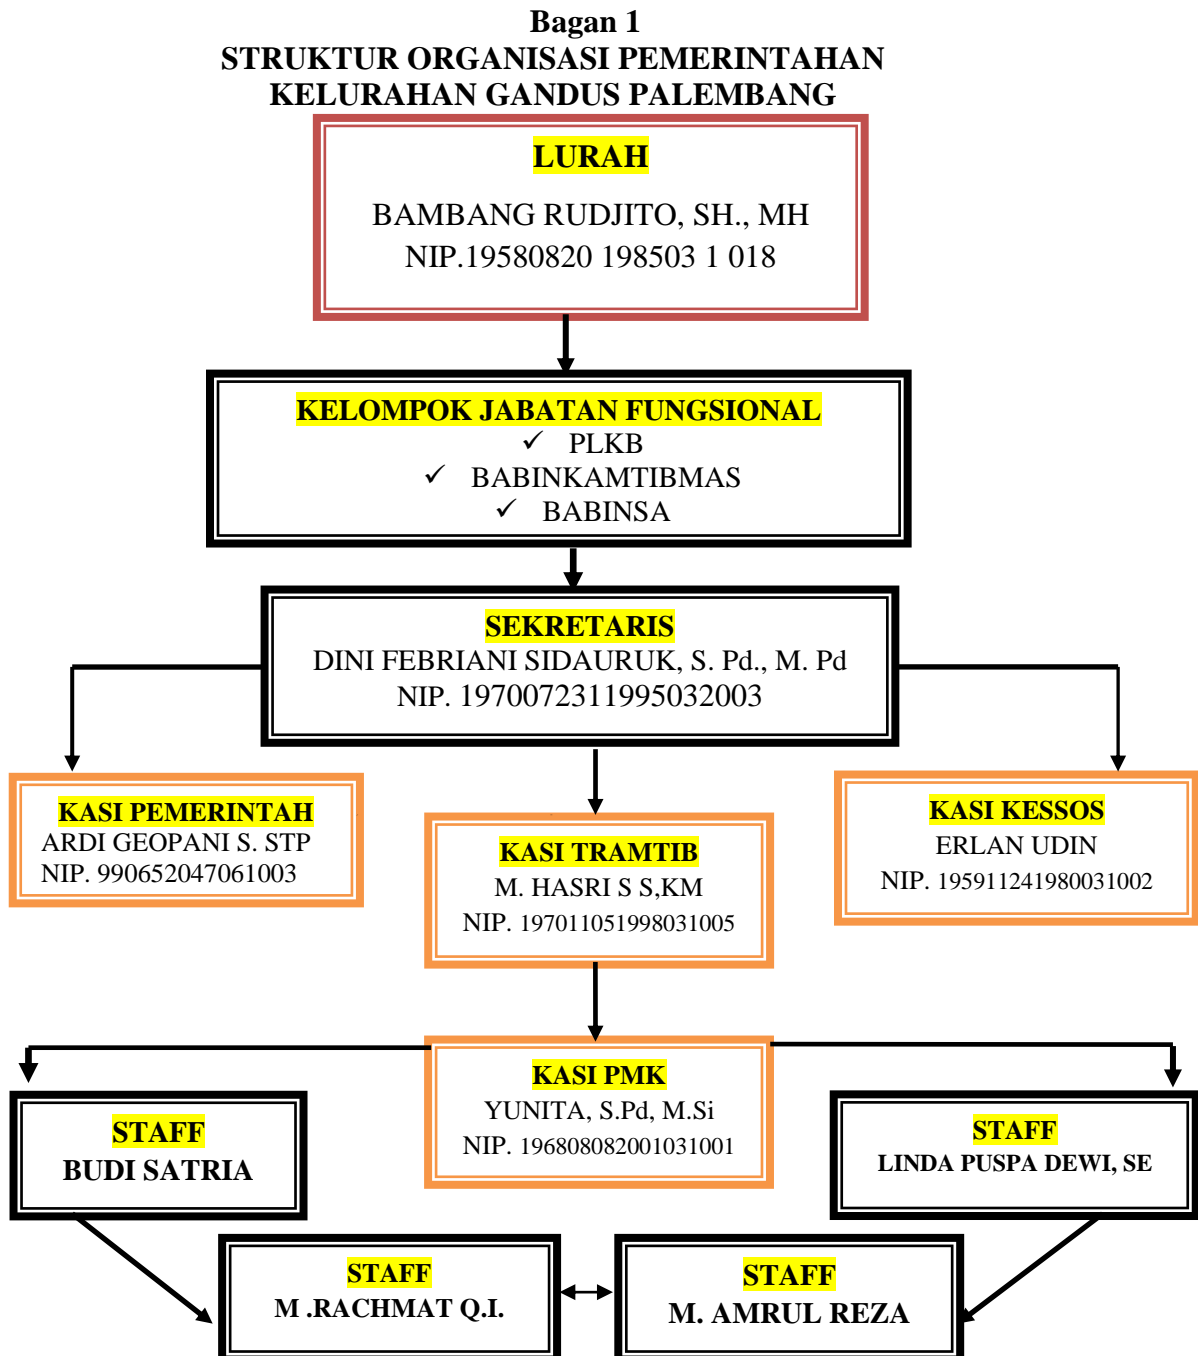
Bagan 1
STRUKTUR ORGANISASI PEMERINTAHAN
KELURAHAN GANDUS PALEMBANG

LURAH
BAMBANG RUDJITO, SH., MH
NIP.19580820 198503 1 018

KELOMPOK JABATAN FUNGSIONAL
✓ PLKB
✓ BABINKAMTIBMAS
✓ BABINSA

SEKRETARIS
DINI FEBRIANI SIDAURUK, S. Pd., M. Pd
NIP. 197007231199503200З

KASI PEMERINTAH
ARDI GEOPANI S. STP
NIP. 990652047061003

KASI TRAMTIB
M. HASRI S S,KM
NIP. 197011051998031005

KASI KESSOS
ERLAN UDIN
NIP. 195911241980031002

KASI PMK
YUNITA, S.Pd, M.Si
NIP. 196808082001031001

STAFF
BUDI SATRIA

STAFF
LINDA PUSPA DEWI, SE

STAFF
M .RACHMAT Q.I.

STAFF
M. AMRUL REZA